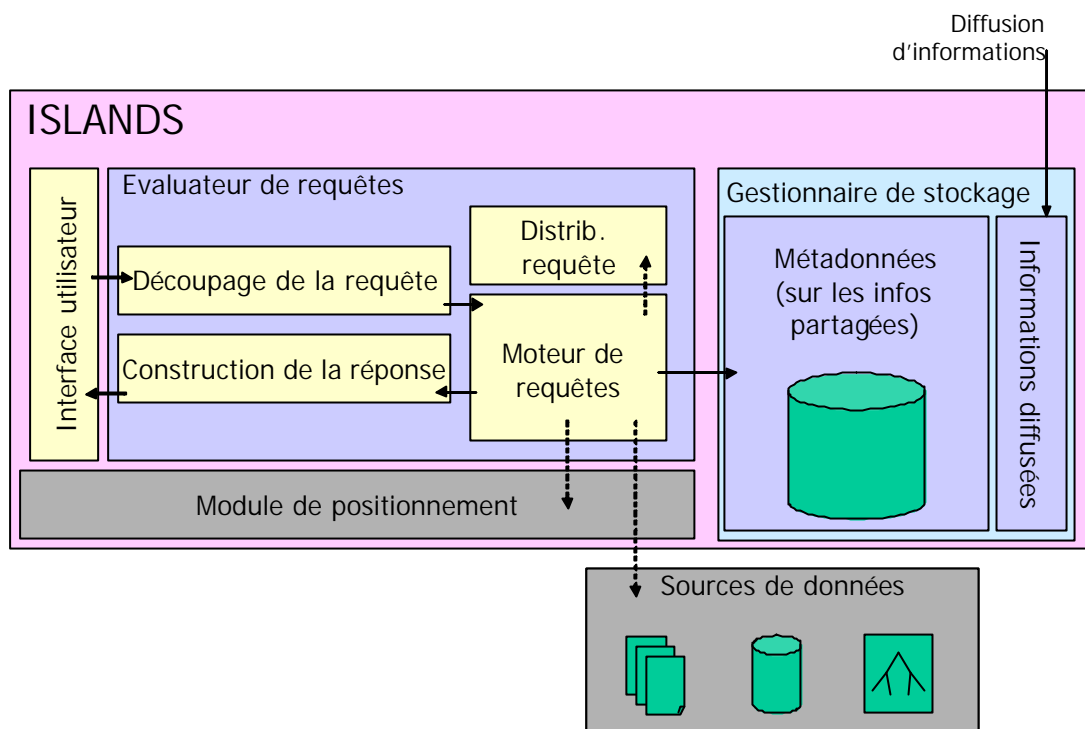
Diffusion d'informations

ISLANDS

Interface utilisateur

Evaluateur de requêtes

Distrib. requête

Découpage de la requête

Moteur de requêtes

Construction de la réponse

Gestionnaire de stockage

Métadonnées (sur les infos partagées)

Informations diffusées

Module de positionnement

Sources de données